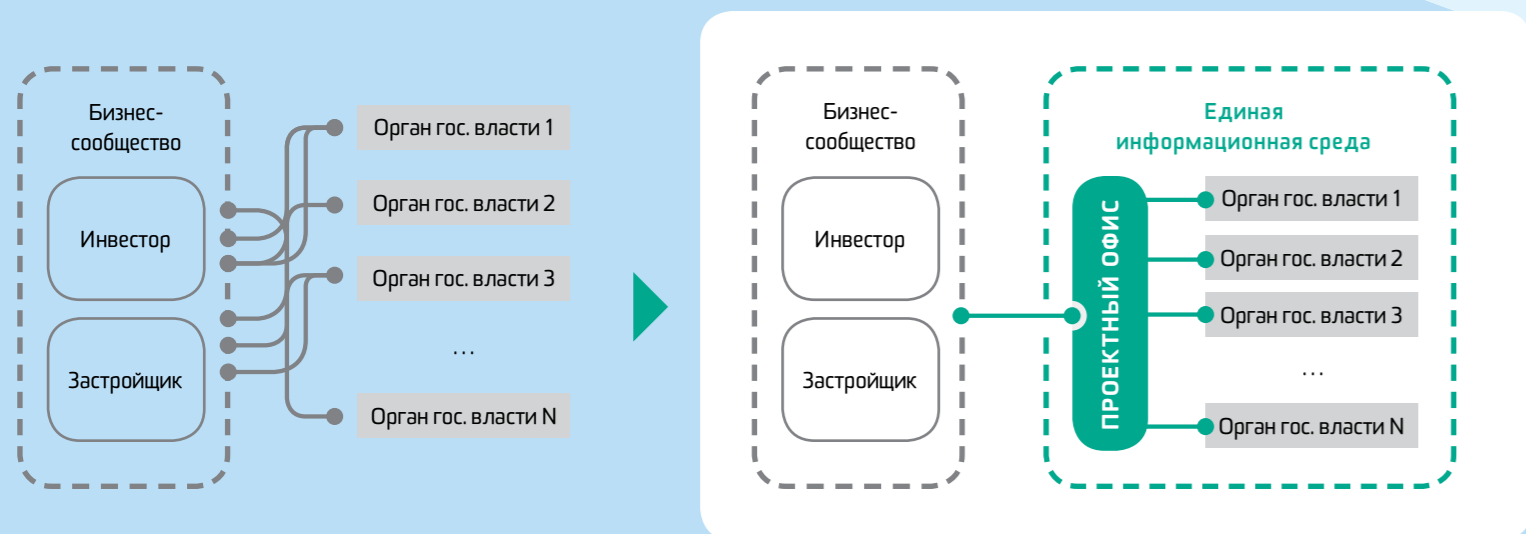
Бизнес-сообщество

Инвестор

Застройщик

Орган гос. власти 1

Орган гос. власти 2

Орган гос. власти 3

...

Орган гос. власти N

Бизнес-сообщество

Инвестор

Застройщик

Единая информационная среда

ПРОЕКТНЫЙ ОФИС

Орган гос. власти 1

Орган гос. власти 2

Орган гос. власти 3

...

Орган гос. власти N